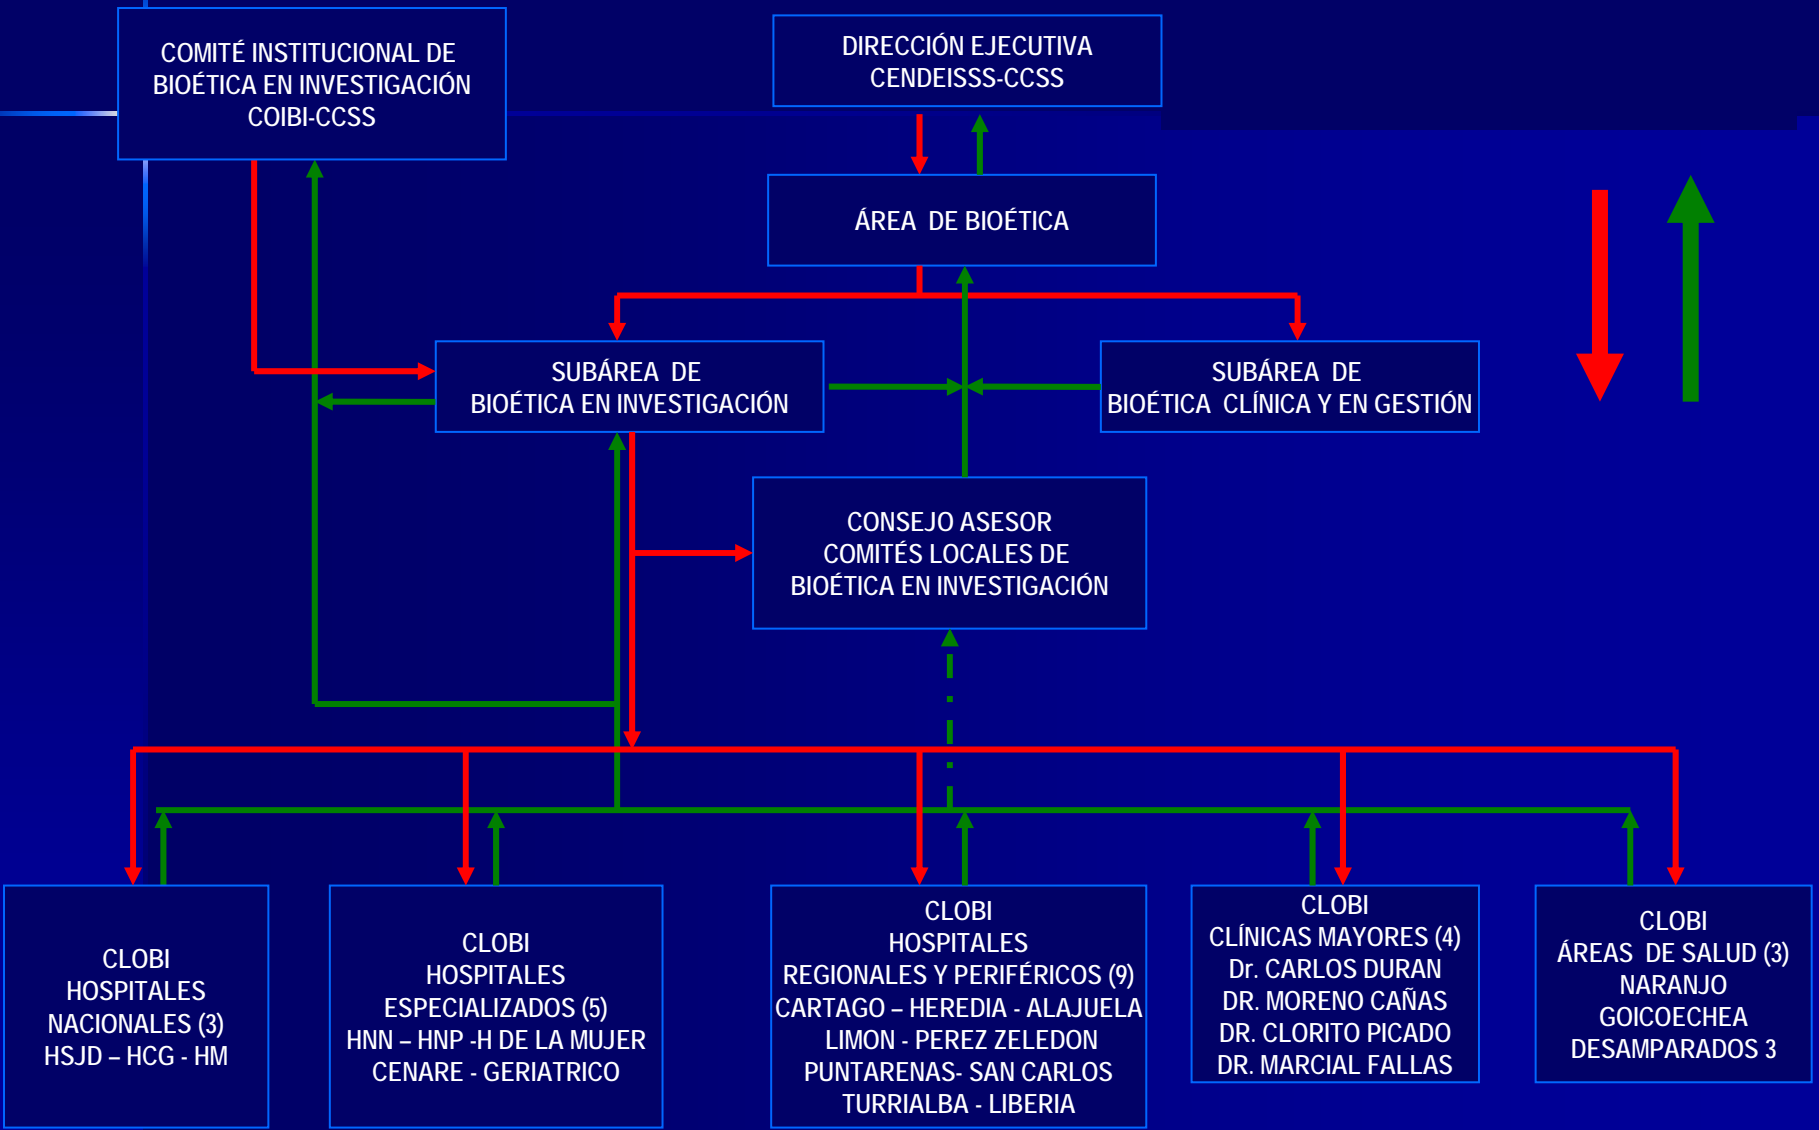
COMITÉ INSTITUCIONAL DE BIOÉTICA EN INVESTIGACIÓN COIBI-CCSS

DIRECCIÓN EJECUTIVA CENDEISSS-CCSS

ÁREA DE BIOÉTICA

SUBÁREA DE BIOÉTICA EN INVESTIGACIÓN

SUBÁREA DE BIOÉTICA CLÍNICA Y EN GESTIÓN

CONSEJO ASESOR COMITÉS LOCALES DE BIOÉTICA EN INVESTIGACIÓN

CLOBI HOSPITALES NACIONALES (3) HSJD – HCG - HM

CLOBI HOSPITALES ESPECIALIZADOS (5) HNN – HNP -H DE LA MUJER CENARE - GERIATRICO

CLOBI HOSPITALES REGIONALES Y PERIFÉRICOS (9) CARTAGO – HEREDIA - ALAJUELA LIMON - PEREZ ZELEDON PUNTARENAS- SAN CARLOS TURRIALBA - LIBERIA

CLOBI CLÍNICAS MAYORES (4) Dr. CARLOS DURAN DR. MORENO CAÑAS DR. CLORITO PICADO DR. MARCIAL FALLAS

CLOBI ÁREAS DE SALUD (3) NARANJO GOICOECHEA DESAMPARADOS 3